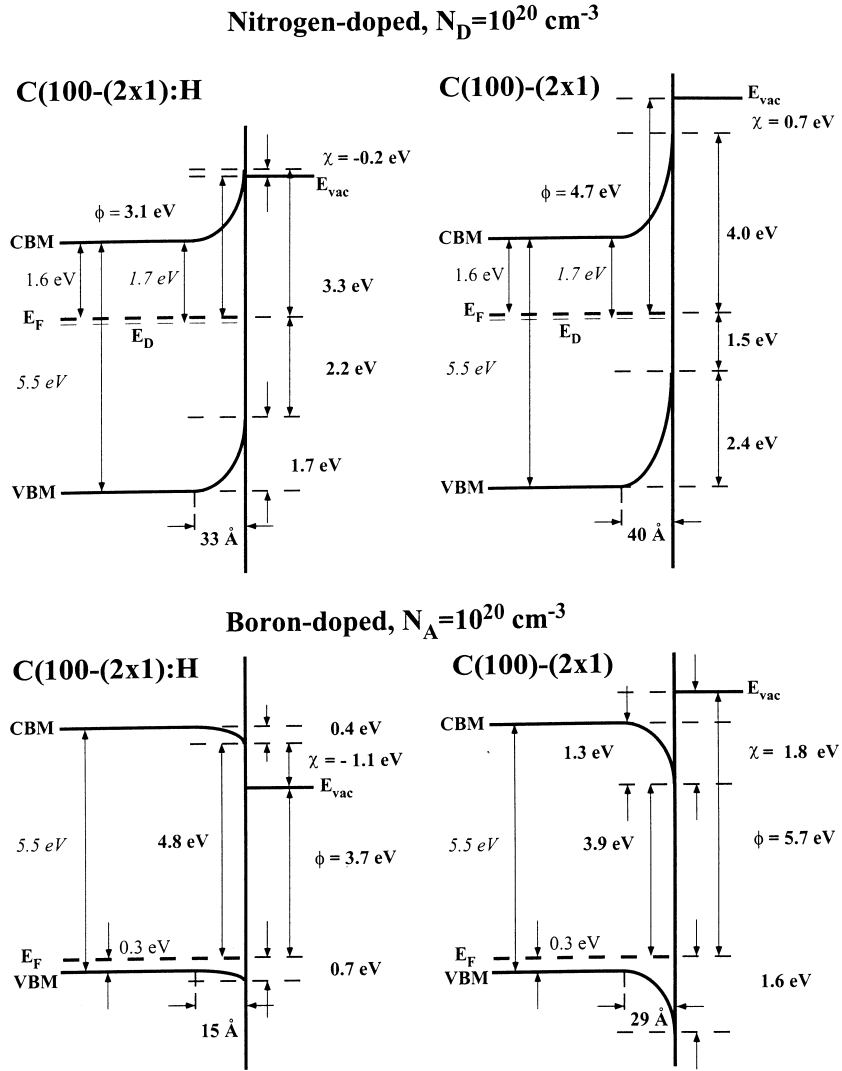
Nitrogen-doped, $N_D=10^{20}$ cm$^{-3}$

C(100-(2x1):H

$\chi$ = -0.2 eV

$E_{vac}$

$\phi$ = 3.1 eV

CBM

1.6 eV

1.7 eV

3.3 eV

$E_F$

$E_D$

5.5 eV

2.2 eV

1.7 eV

VBM

33 Å

C(100)-(2x1)

$E_{vac}$

$\chi$ = 0.7 eV

$\phi$ = 4.7 eV

4.0 eV

CBM

1.6 eV

1.7 eV

$E_F$

$E_D$

1.5 eV

5.5 eV

2.4 eV

VBM

40 Å

Boron-doped, $N_A=10^{20}$ cm$^{-3}$

C(100-(2x1):H

CBM

0.4 eV

$\chi$ = - 1.1 eV

$E_{vac}$

5.5 eV

4.8 eV

$\phi$ = 3.7 eV

$E_F$

0.3 eV

VBM

0.7 eV

15 Å

C(100)-(2x1)

$E_{vac}$

CBM

1.3 eV

$\chi$ = 1.8 eV

5.5 eV

3.9 eV

$\phi$ = 5.7 eV

$E_F$

0.3 eV

VBM

1.6 eV

29 Å